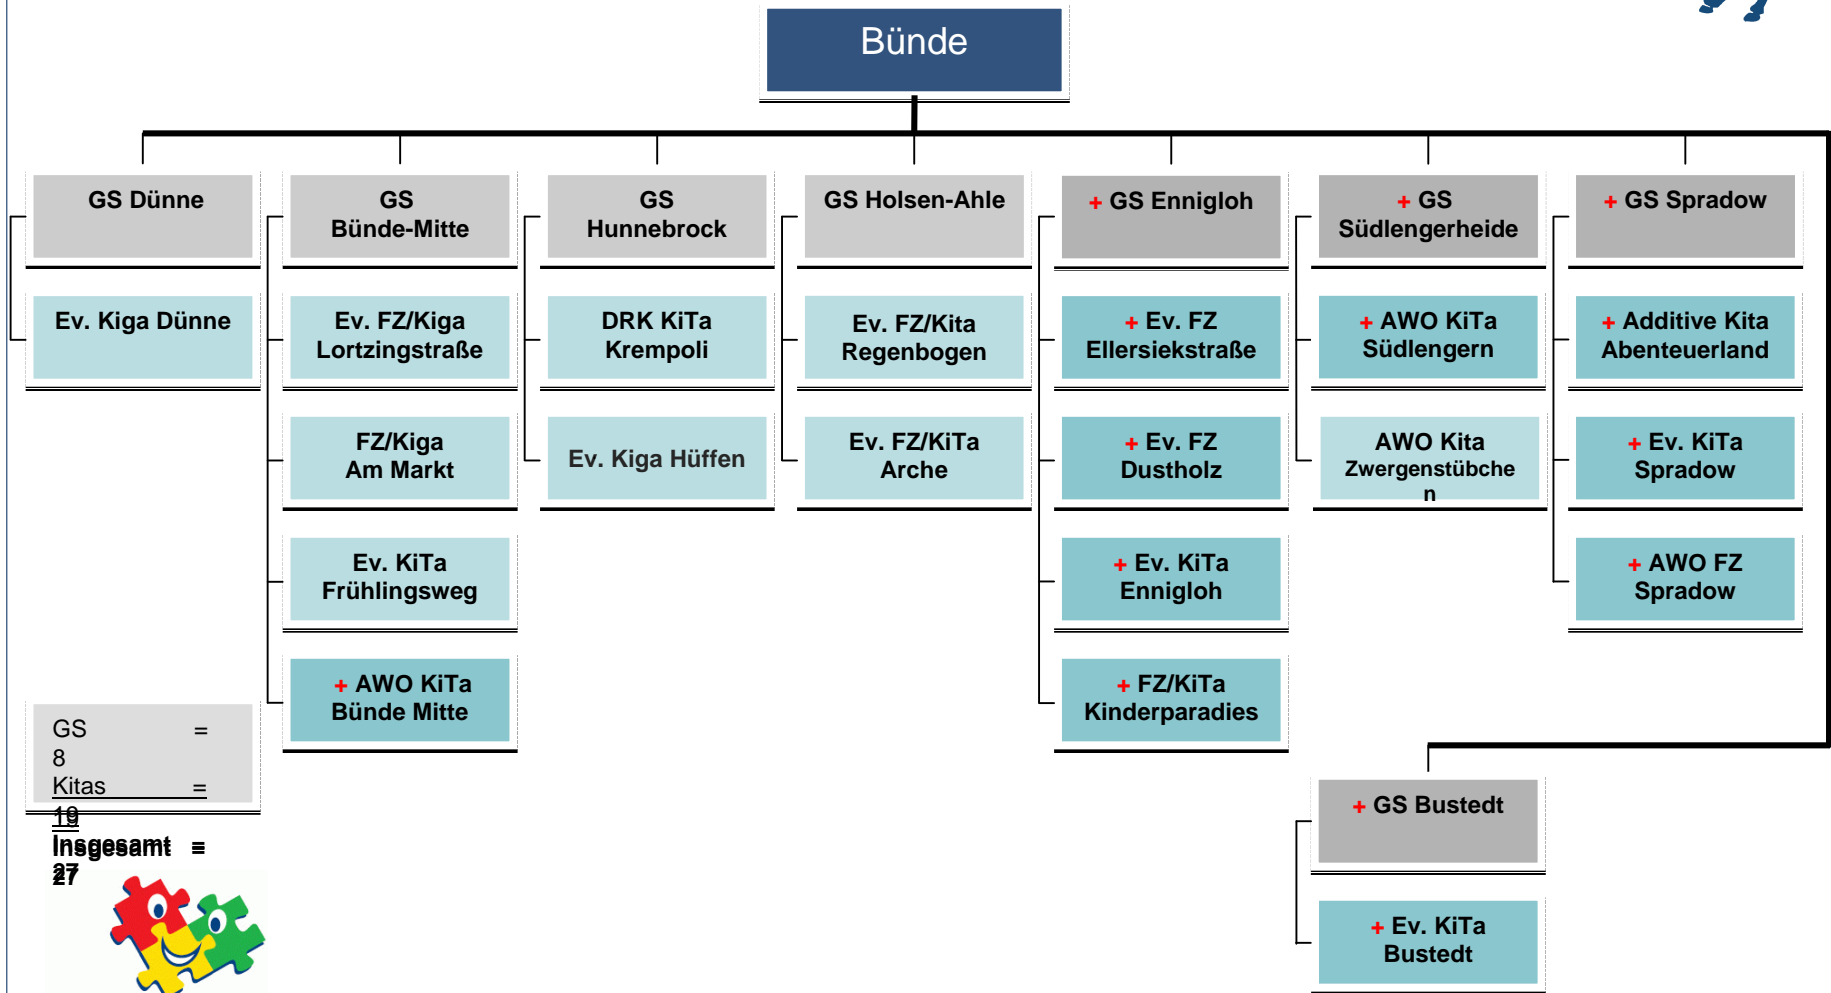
Bünde

GS Dünne

Ev. Kiga Dünne

GS Bünde-Mitte

Ev. FZ/Kiga Lortzingstraße

FZ/Kiga Am Markt

Ev. KiTa Frühlingsweg

+ AWO KiTa Bünde Mitte

GS Hunnebrock

DRK KiTa Krempoli

Ev. Kiga Hüffen

GS Holsen-Ahle

Ev. FZ/Kita Regenbogen

Ev. FZ/KiTa Arche

+ GS Ennigloh

+ Ev. FZ Ellersiekstraße

+ Ev. FZ Dustholz

+ Ev. KiTa Ennigloh

+ FZ/KiTa Kinderparadies

+ GS Südlengerheide

+ AWO KiTa Südlengern

AWO Kita Zwergenstübchen

+ GS Spradow

+ Additive Kita Abenteuerland

+ Ev. KiTa Spradow

+ AWO FZ Spradow

+ GS Bustedt

+ Ev. KiTa Bustedt

GS = 8
Kitas = 19
Insgesamt = 27